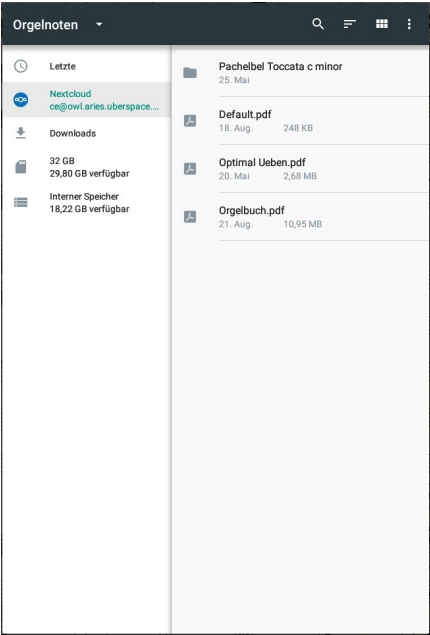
Orgelnoten

Letzte

Nextcloud
ce@owl.aries.uberspace....

Downloads

32 GB
29,80 GB verfügbar

Interner Speicher
18,22 GB verfügbar

Pachelbel Toccata c minor
25. Mai

Default.pdf
18. Aug. 248 KB

Optimal Ueben.pdf
20. Mai 2,68 MB

Orgelbuch.pdf
21. Aug. 10,95 MB